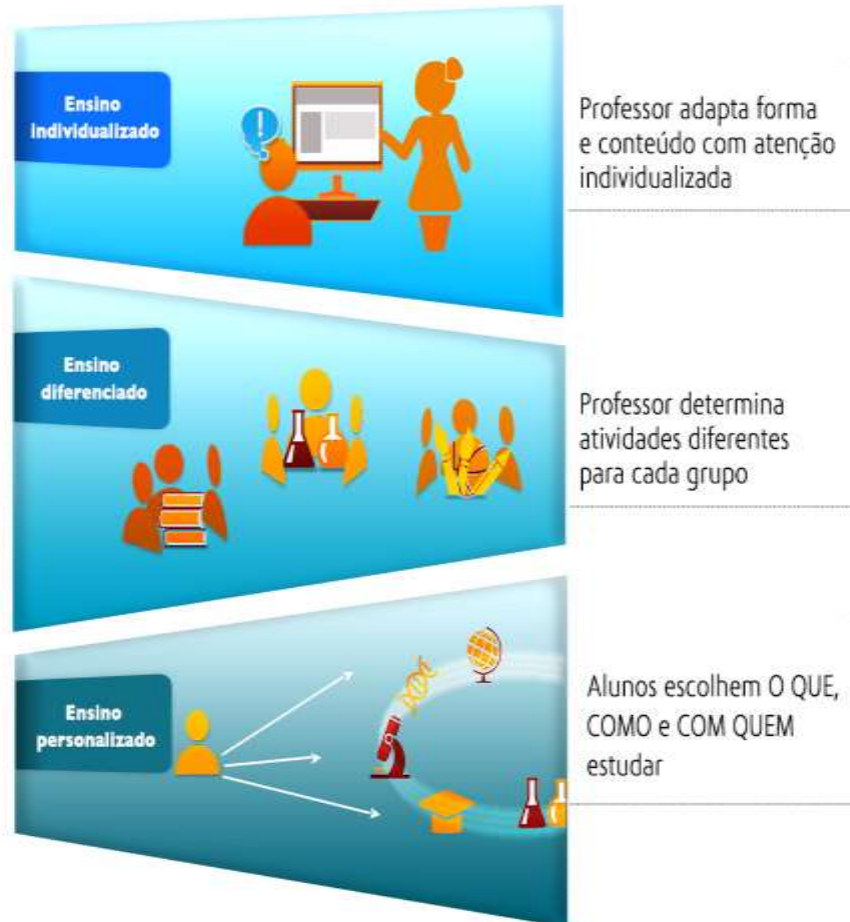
Ensino individualizado

Professor adapta forma e conteúdo com atenção individualizada

Ensino diferenciado

Professor determina atividades diferentes para cada grupo

Ensino personalizado

Alunos escolhem O QUE, COMO e COM QUEM estudar